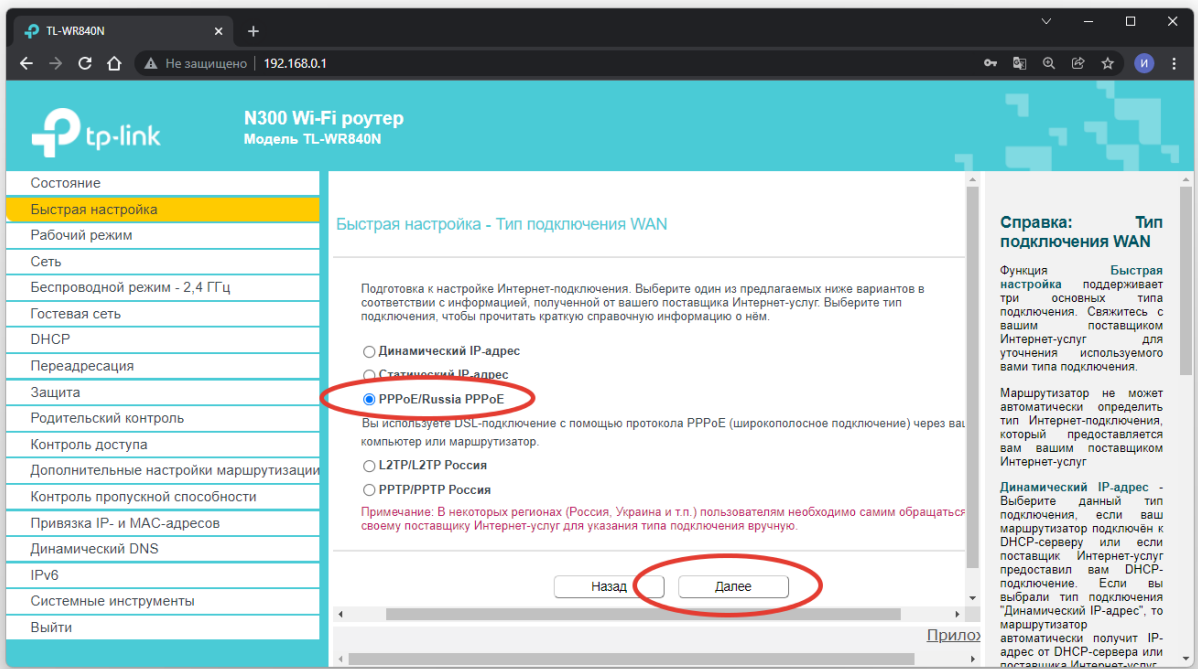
TL-WR840N

Не защищено | 192.168.0.1

tp-link

N300 Wi-Fi роутер
Модель TL-WR840N

Состояние
Быстрая настройка
Рабочий режим
Сеть
Беспроводной режим - 2,4 ГГц
Гостевая сеть
DHCP
Переадресация
Защита
Родительский контроль
Контроль доступа
Дополнительные настройки маршрутизации
Контроль пропускной способности
Привязка IP- и MAC-адресов
Динамический DNS
IPv6
Системные инструменты
Выйти

Быстрая настройка - Тип подключения WAN

Подготовка к настройке Интернет-подключения. Выберите один из предлагаемых ниже вариантов в соответствии с информацией, полученной от вашего поставщика Интернет-услуг. Выберите тип подключения, чтобы прочитать краткую справочную информацию о нём.

Динамический IP-адрес
Статический IP-адрес
PPPoE/Russia PPPoE
Вы используете DSL-подключение с помощью протокола PPPoE (широкополосное подключение) через ваш компьютер или маршрутизатор.
L2TP/L2TP Россия
PPTP/PPTP Россия

Примечание: В некоторых регионах (Россия, Украина и т.п.) пользователям необходимо самим обращаться к своему поставщику Интернет-услуг для указания типа подключения вручную.

Назад
Далее

Прилож

Справка: Тип подключения WAN

Функция Быстрая настройка поддерживает три основных типа подключения. Свяжитесь с вашим поставщиком Интернет-услуг для уточнения используемого вами типа подключения.

Маршрутизатор не может автоматически определить тип Интернет-подключения, который предоставляется вам вашим поставщиком Интернет-услуг

Динамический IP-адрес - Выберите данный тип подключения, если ваш маршрутизатор подключён к DHCP-серверу или если поставщик Интернет-услуг предоставил вам DHCP-подключение. Если вы выбрали тип подключения "Динамический IP-адрес", то маршрутизатор автоматически получит IP-адрес от DHCP-сервера или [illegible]